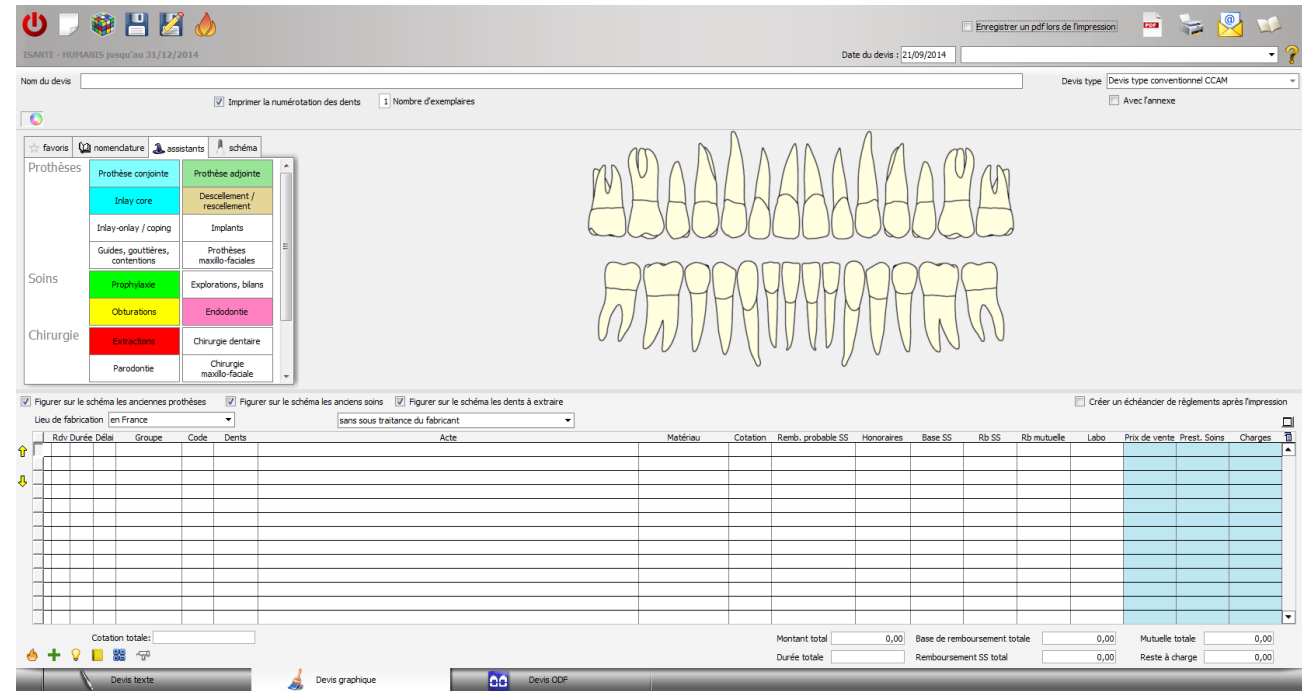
Enregistrer un pdf lors de l'impression

ESANTE - HUMANIS jusqu'au 31/12/2014

Date du devis : 21/09/2014

Nom du devis

Devis type Devis type conventionnel CCAM

Avec l'annexe

Imprimer la numérotation des dents 1 Nombre d'exemplaires

favoris nomenclature assistants schéma

Prothèses

| Prothèse conjointe | Prothèse adjointe |
|---|---|
| Inlay core | Descellement / rescellement |
| Inlay-onlay / coping | Implants |
| Guides, gouttières, contentions | Prothèses maxillo-faciales |

Soins

| Prophylaxie | Explorations, bilans |
|---|---|
| Obturations | Endodontie |

Chirurgie

| Extractions | Chirurgie dentaire |
|---|---|
| Parodontie | Chirurgie maxillo-faciale |

Figurer sur le schéma les anciennes prothèses Figurer sur le schéma les anciens soins Figurer sur le schéma les dents à extraire

Créer un échéancier de règlements après l'impression

Lieu de fabrication en France

sans sous traitance du fabricant

| Rdv | Durée | Délai | Groupe | Code | Dents | Acte | Matériau | Cotation | Remb. probable SS | Honoraires | Base SS | Rb SS | Rb mutuelle | Labo | Prix de vente | Prest. Soins | Charges |
|---|---|---|---|---|---|---|---|---|---|---|---|---|---|---|---|---|---|

Cotation totale:

Montant total 0,00 Base de remboursement totale 0,00 Mutuelle totale 0,00

Durée totale Remboursement SS total 0,00 Reste à charge 0,00

Devis texte Devis graphique Devis ODF